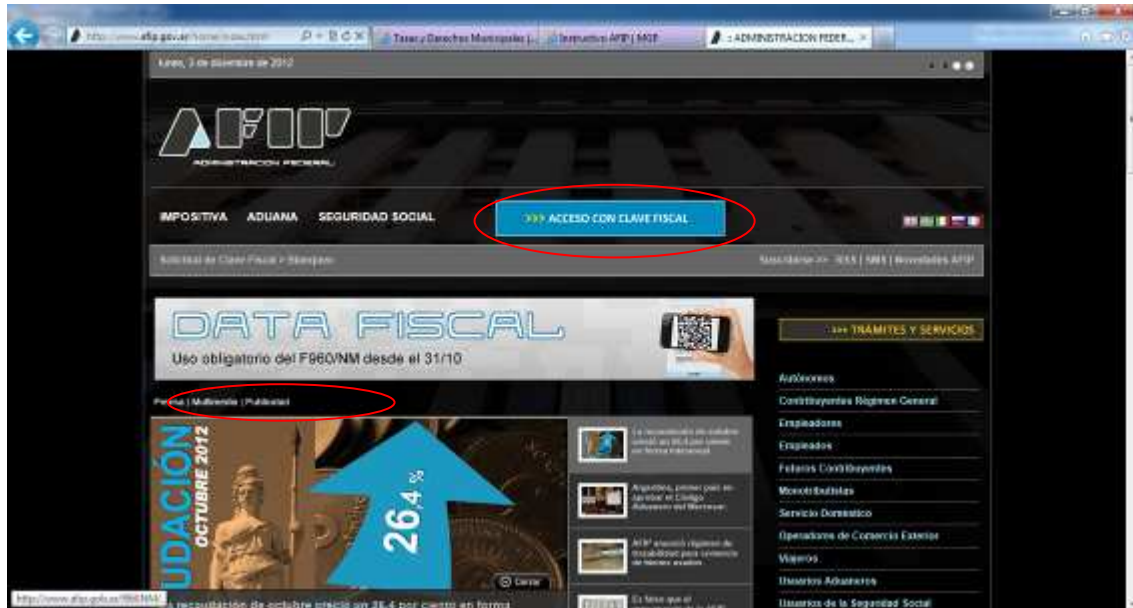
http://www.afip.gov.ar/home/index.html

Tasas y Derechos Municipales |...

Instructivo AFIP | MGP

:: ADMINISTRACION FEDER... ×

lunes, 3 de diciembre de 2012

AFIP

ADMINISTRACION FEDERAL

IMPOSITIVA ADUANA SEGURIDAD SOCIAL

>>> ACCESO CON CLAVE FISCAL

Solicitud de Clave Fiscal > Buscador

Suscribirse >> RSS | SMS | Novedades AFIP

DATA FISCAL

Uso obligatorio del F960/NM desde el 31/10

Prensa | Multimedia | Publicidad

>>> TRAMITES Y SERVICIOS

Autónomos

Contribuyentes Régimen General

Empleadores

Empleados

Futuros Contribuyentes

Monotributistas

Servicio Doméstico

Operadores de Comercio Exterior

Viajeros

Usuarios Aduaneros

Usuarios de la Seguridad Social

UDACIÓN OCTUBRE 2012

26,4 %

Cerrar

La recaudación de octubre creció un 26,4 por ciento en forma interanual

Argentina, primer país en aprobar el Código Aduanero del Mercosur

AFIP anunció régimen de trazabilidad para comercio de bienes usados

Es falso que el

http://www.afip.gob.ar/f960NM/

a recaudación de octubre creció un 26,4 por ciento en forma